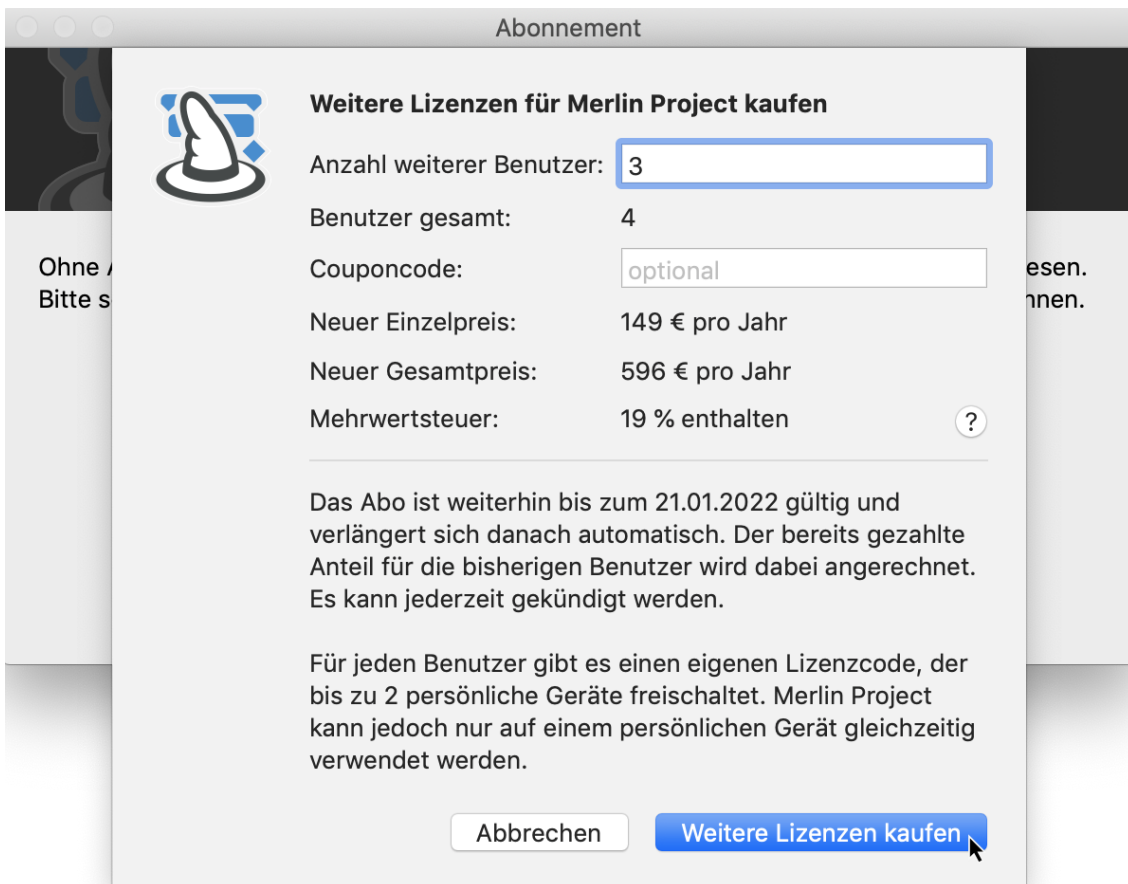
Abonnement

Ohne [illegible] esen.
Bitte s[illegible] nnen.

Weitere Lizenzen für Merlin Project kaufen

Anzahl weiterer Benutzer: 3

Benutzer gesamt: 4

Couponcode: optional

Neuer Einzelpreis: 149 € pro Jahr

Neuer Gesamtpreis: 596 € pro Jahr

Mehrwertsteuer: 19 % enthalten ?

Das Abo ist weiterhin bis zum 21.01.2022 gültig und verlängert sich danach automatisch. Der bereits gezahlte Anteil für die bisherigen Benutzer wird dabei angerechnet. Es kann jederzeit gekündigt werden.

Für jeden Benutzer gibt es einen eigenen Lizenzcode, der bis zu 2 persönliche Geräte freischaltet. Merlin Project kann jedoch nur auf einem persönlichen Gerät gleichzeitig verwendet werden.

Abbrechen Weitere Lizenzen kaufen